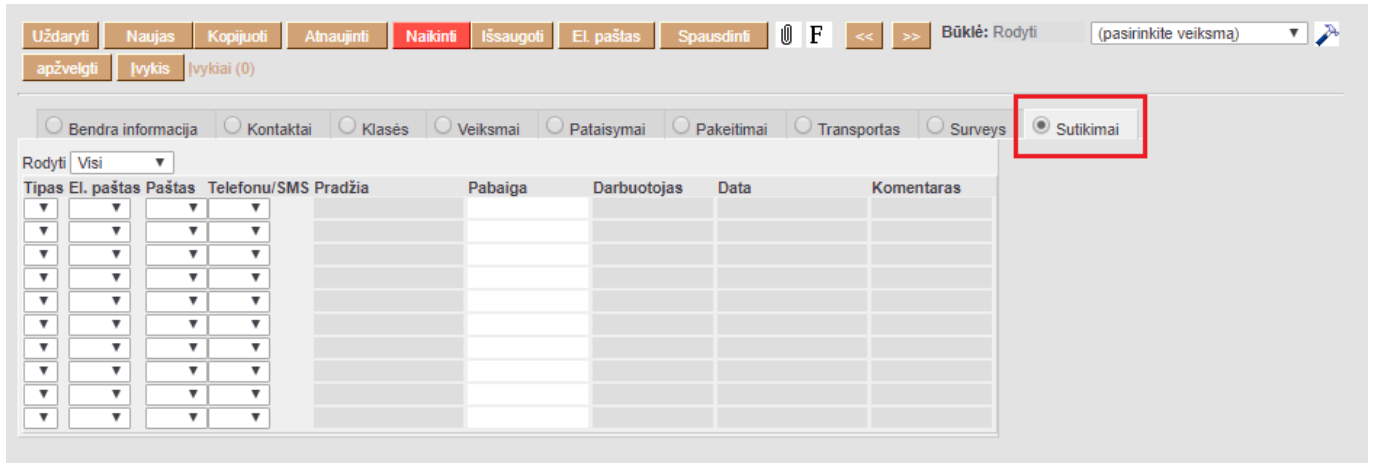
Uždaryti Naujas Kopijuoti Atnaujinti Naikinti Išsaugoti El. paštas Spausdinti F << >> Būklė: Rodyti (pasirinkite veiksmą)

apžvelgti Įvykis Įvykiai (0)

Bendra informacija Kontaktai Klasės Veiksmai Pataisymai Pakeitimai Transportas Surveys Sutikimai

Rodyti Visi

| Tipas | El. paštas | Paštas | Telefonu/SMS | Pradžia | Pabaiga | Darbuotojas | Data | Komentaras |
|---|---|---|---|---|---|---|---|---|
| ▼ | ▼ | ▼ | ▼ | | | | | |
| ▼ | ▼ | ▼ | ▼ | | | | | |
| ▼ | ▼ | ▼ | ▼ | | | | | |
| ▼ | ▼ | ▼ | ▼ | | | | | |
| ▼ | ▼ | ▼ | ▼ | | | | | |
| ▼ | ▼ | ▼ | ▼ | | | | | |
| ▼ | ▼ | ▼ | ▼ | | | | | |
| ▼ | ▼ | ▼ | ▼ | | | | | |
| ▼ | ▼ | ▼ | ▼ | | | | | |
| ▼ | ▼ | ▼ | ▼ | | | | | |